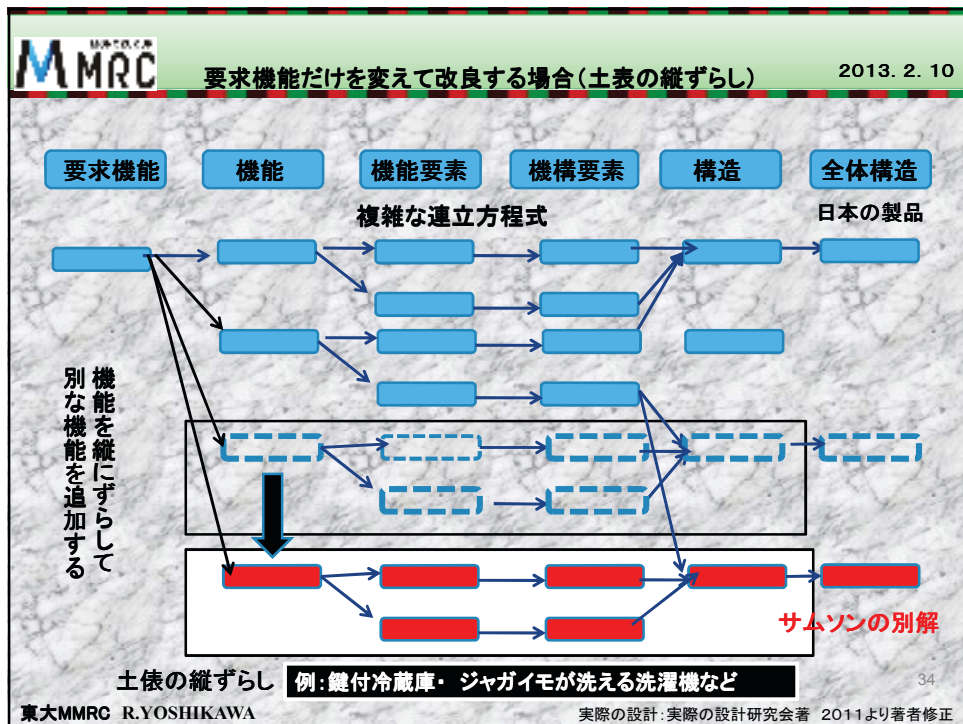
MMRC

要求機能だけを変えて改良する場合(土表の縦ずらし)

2013. 2. 10

要求機能

機能

機能要素

機構要素

構造

全体構造

複雑な連立方程式

日本の製品

機能を縦にずらして別な機能を追加する

サムソンの別解

土俵の縦ずらし

例:鍵付冷蔵庫・ ジャガイモが洗える洗濯機など

34

東大MMRC R.YOSHIKAWA

実際の設計:実際の設計研究会著 2011より著者修正